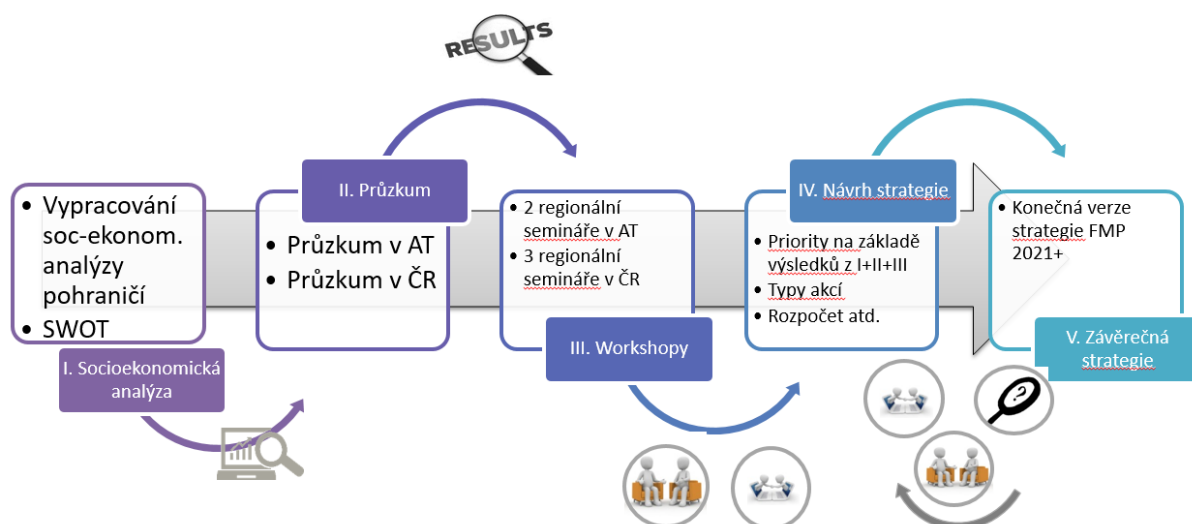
RESULTS

• Vypracování soc-ekonom. analýzy pohraničí
• SWOT

I. Socioekonomická analýza

II. Průzkum

• Průzkum v AT
• Průzkum v ČR

• 2 regionální semináře v AT
• 3 regionální semináře v ČR

III. Workshopy

IV. Návrh strategie

• Priority na základě výsledků z I+II+III
• Typy akcí
• Rozpočet atd.

• Konečná verze strategie FMP 2021+

V. Závěrečná strategie